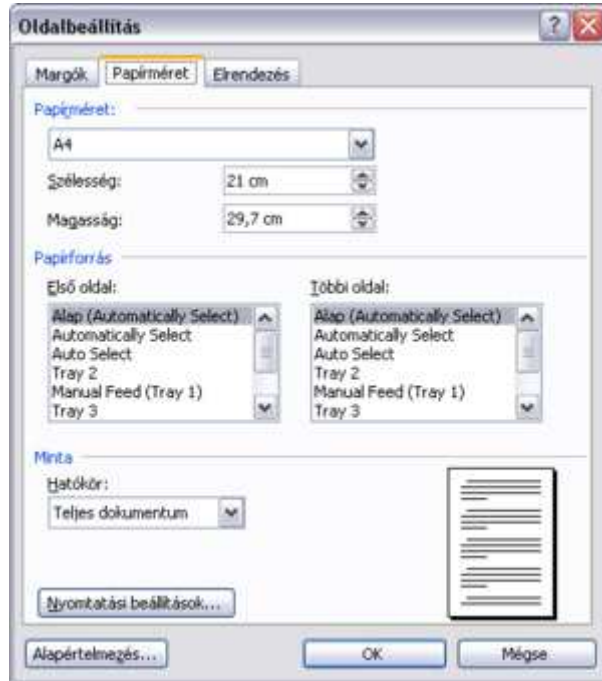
Oldalbeállítás

Margók | Papírméret | Elrendezés

Papírméret:
A4
Szélesség: 21 cm
Magasság: 29,7 cm

Papírforrás
Első oldal:
Alap (Automatically Select)
Automatically Select
Auto Select
Tray 2
Manual Feed (Tray 1)
Tray 3

Többi oldal:
Alap (Automatically Select)
Automatically Select
Auto Select
Tray 2
Manual Feed (Tray 1)
Tray 3

Minta
Hatókör:
Teljes dokumentum

Nyomtatási beállítások...

Alapértelmezés... | OK | Mégse